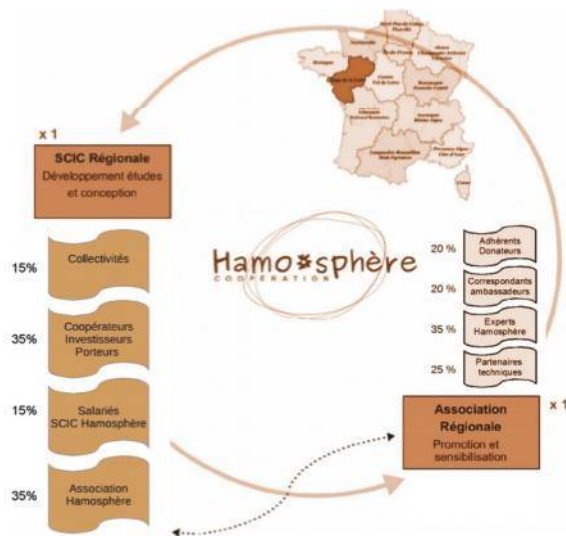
x 1

SCIC Régionale
Développement études et conception

15% Collectivités

35% Coopérateurs Investisseurs Porteurs

15% Salariés SCIC Hamosphère

35% Association Hamosphère

Hamo*sphère
COOPÉRATION

20 % Adhérents Donateurs

20 % Correspondants ambassadeurs

35 % Experts Hamosphère

25 % Partenaires techniques

Association Régionale
Promotion et sensibilisation

x 1